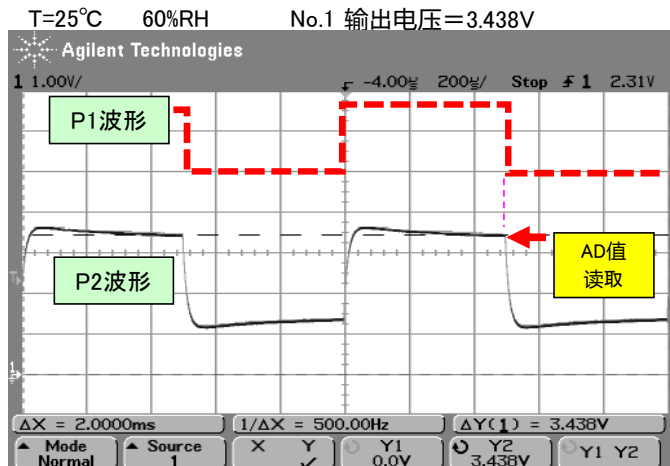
T=25℃ 60%RH No.1 输出电压=3.438V

Agilent Technologies

1 1.00V/ -4.00㎳ 200㎲/ Stop 1 2.31V

P1波形

P2波形

AD值读取

ΔX = 2.0000ms 1/ΔX = 500.00Hz ΔY(1) = 3.438V

Mode Normal | Source 1 | X Y | Y1 0.0V | Y2 3.438V | Y1 Y2